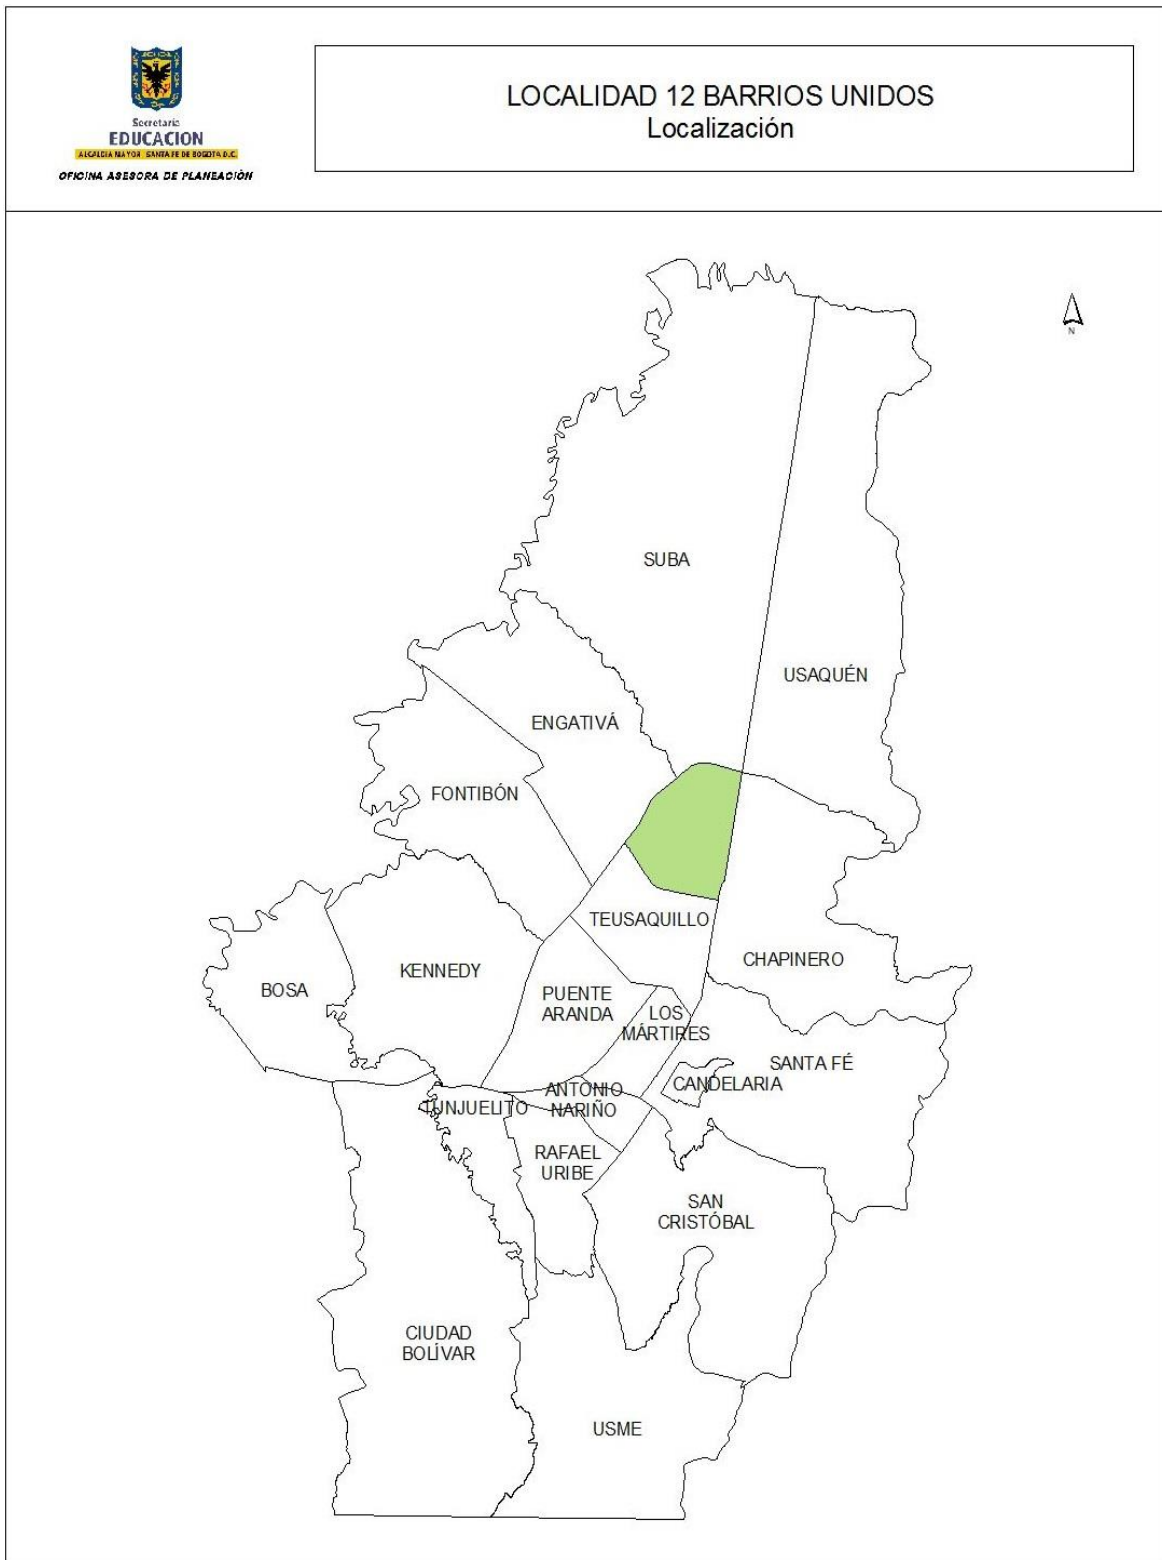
Secretaría
EDUCACION
ALCALDIA MAYOR SANTA FE DE BOGOTA D.C.
OFICINA ASESORA DE PLANEACIÓN

LOCALIDAD 12 BARRIOS UNIDOS
Localización

N

SUBA

USAQUÉN

ENGATIVÁ

FONTIBÓN

TEUSAQUILLO

CHAPINERO

KENNEDY

BOSA

PUENTE ARANDA

LOS MÁRTIRES

SANTA FÉ

CANDELARIA

ANTONIO NARIÑO

TUNJUELITO

RAFAEL URIBE

SAN CRISTÓBAL

CIUDAD BOLÍVAR

USME